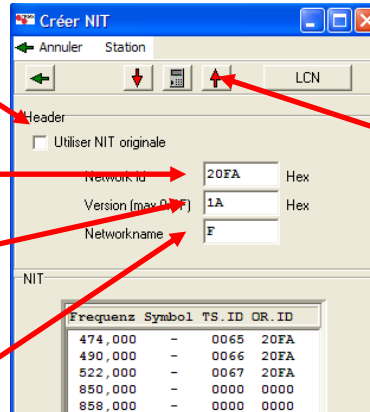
Créer NIT

Annuler Station

LCN

Header

Utiliser NIT originale

Network Id 20FA Hex

Version (max 0x1F) 1A Hex

Networkname F

NIT

| Frequenz | Symbol | TS.ID | OR.ID |
|---|---|---|---|
| 474,000 | - | 0065 | 20FA |
| 490,000 | - | 0066 | 20FA |
| 522,000 | - | 0067 | 20FA |
| 850,000 | - | 0000 | 0000 |
| 858,000 | - | 0000 | 0000 |